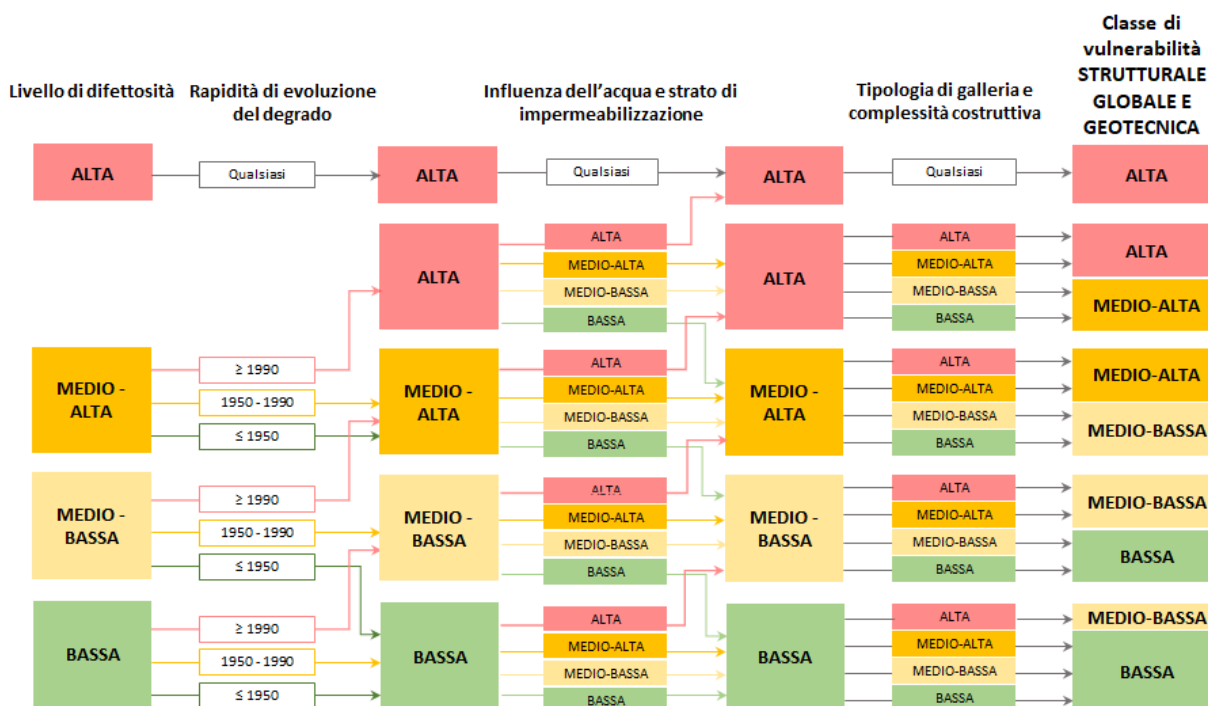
Livello di difettosità

Rapidità di evoluzione del degrado

Influenza dell'acqua e strato di impermeabilizzazione

Tipologia di galleria e complessità costruttiva

Classe di vulnerabilità STRUTTURALE GLOBALE E GEOTECNICA

ALTA
Qualsiasi
ALTA
Qualsiasi
ALTA
Qualsiasi
ALTA

ALTA
ALTA
MEDIO-ALTA
MEDIO-BASSA
BASSA
ALTA
ALTA
MEDIO-ALTA
MEDIO-BASSA
BASSA
ALTA
MEDIO-ALTA

MEDIO - ALTA
≥ 1990
1950 - 1990
≤ 1950
MEDIO - ALTA
ALTA
MEDIO-ALTA
MEDIO-BASSA
BASSA
MEDIO - ALTA
ALTA
MEDIO-ALTA
MEDIO-BASSA
BASSA
MEDIO-ALTA
MEDIO-BASSA

MEDIO - BASSA
≥ 1990
1950 - 1990
≤ 1950
MEDIO - BASSA
ALTA
MEDIO-ALTA
MEDIO-BASSA
BASSA
MEDIO - BASSA
ALTA
MEDIO-ALTA
MEDIO-BASSA
BASSA
MEDIO-BASSA
BASSA

BASSA
≥ 1990
1950 - 1990
≤ 1950
BASSA
ALTA
MEDIO-ALTA
MEDIO-BASSA
BASSA
BASSA
ALTA
MEDIO-ALTA
MEDIO-BASSA
BASSA
MEDIO-BASSA
BASSA